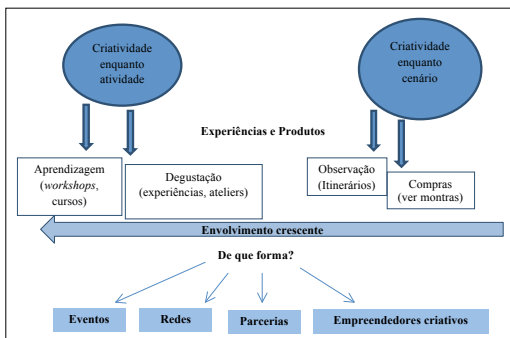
Criatividade enquanto atividade

Criatividade enquanto cenário

Experiências e Produtos

Aprendizagem (*workshops*, cursos)

Degustação (experiências, ateliers)

Observação (Itinerários)

Compras (ver montras)

Envolvimento crescente

De que forma?

Eventos

Redes

Parcerias

Empreendedores criativos